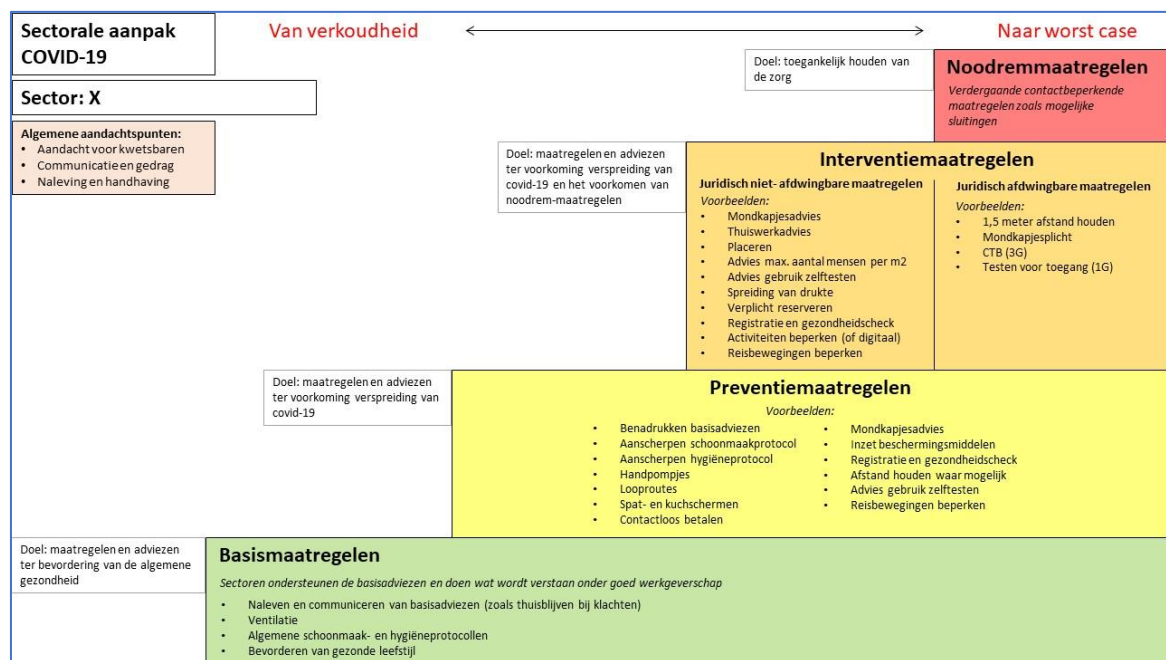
Sectorale aanpak COVID-19

Van verkoudheid ⟷ Naar worst case

Sector: X

Algemene aandachtspunten:
- Aandacht voor kwetsbaren
- Communicatie en gedrag
- Naleving en handhaving

Doel: toegankelijk houden van de zorg

Noodremmaatregelen
Verdergaande contactbeperkende maatregelen zoals mogelijke sluitingen

Doel: maatregelen en adviezen ter voorkoming verspreiding van covid-19 en het voorkomen van noodrem-maatregelen

Interventiemaatregelen

Juridisch niet- afdwingbare maatregelen
Voorbeelden:
- Mondkapjesadvies
- Thuiswerkadvies
- Placeren
- Advies max. aantal mensen per m2
- Advies gebruik zelftesten
- Spreiding van drukte
- Verplicht reserveren
- Registratie en gezondheidscheck
- Activiteiten beperken (of digitaal)
- Reisbewegingen beperken

Juridisch afdwingbare maatregelen
Voorbeelden:
- 1,5 meter afstand houden
- Mondkapjesplicht
- CTB (3G)
- Testen voor toegang (1G)

Doel: maatregelen en adviezen ter voorkoming verspreiding van covid-19

Preventiemaatregelen
Voorbeelden:
- Benadrukken basisadviezen
- Aanscherpen schoonmaakprotocol
- Aanscherpen hygiëneprotocol
- Handpompjes
- Looproutes
- Spat- en kuchschermen
- Contactloos betalen

- Mondkapjesadvies
- Inzet beschermingsmiddelen
- Registratie en gezondheidscheck
- Afstand houden waar mogelijk
- Advies gebruik zelftesten
- Reisbewegingen beperken

Doel: maatregelen en adviezen ter bevordering van de algemene gezondheid

Basismaatregelen
Sectoren ondersteunen de basisadviezen en doen wat wordt verstaan onder goed werkgeverschap
- Naleven en communiceren van basisadviezen (zoals thuisblijven bij klachten)
- Ventilatie
- Algemene schoonmaak- en hygiëneprotocollen
- Bevorderen van gezonde leefstijl